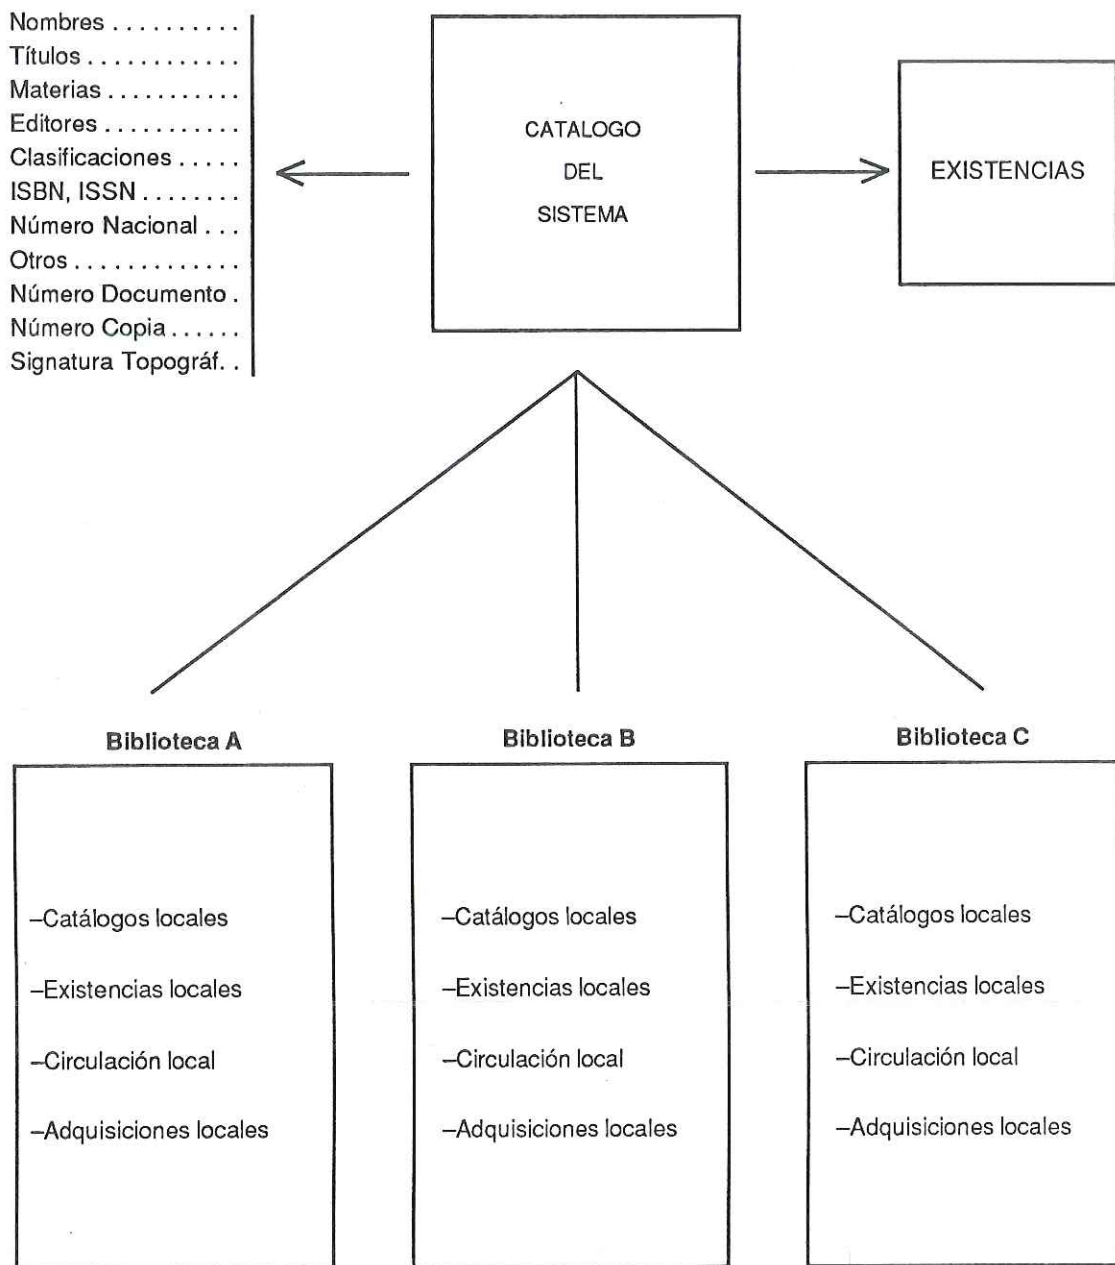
Nombres . . . . . . . . . .
Títulos . . . . . . . . . . .
Materias . . . . . . . . . .
Editores . . . . . . . . . .
Clasificaciones . . . . .
ISBN, ISSN . . . . . . . .
Número Nacional . . .
Otros . . . . . . . . . . . .
Número Documento .
Número Copia . . . . . .
Signatura Topográf. .

CATALOGO
DEL
SISTEMA

EXISTENCIAS

Biblioteca A

–Catálogos locales

–Existencias locales

–Circulación local

–Adquisiciones locales

Biblioteca B

–Catálogos locales

–Existencias locales

–Circulación local

–Adquisiciones locales

Biblioteca C

–Catálogos locales

–Existencias locales

–Circulación local

–Adquisiciones locales